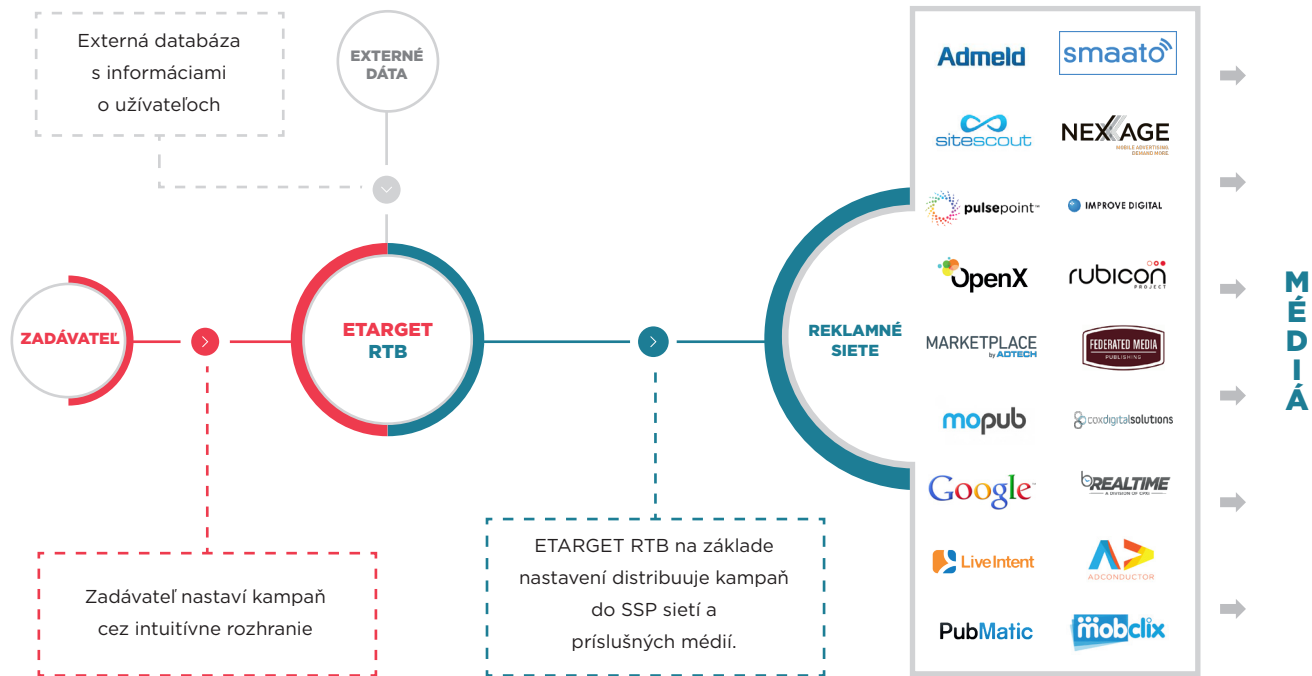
Externá databáza s informáciami o užívateľoch

EXTERNÉ DÁTA

ZADÁVATEĽ

ETARGET RTB

REKLAMNÉ SIETE

Admeld

smaato

sitescout

NEXAGE
MOBILE ADVERTISING DEMAND MORE

pulsepoint

IMPROVE DIGITAL

OpenX

rubicon
PROJECT

MARKETPLACE
by ADTECH

FEDERATED MEDIA
PUBLISHING

mopub

coxdigitalsolutions

Google

REALTIME
A DIVISION OF GPN

LiveIntent

ADCONDUCTOR

PubMatic

mobclix

MÉDIÁ

Zadávateľ nastaví kampaň cez intuitívne rozhranie

ETARGET RTB na základe nastavení distribuuje kampaň do SSP sietí a príslušných médií.